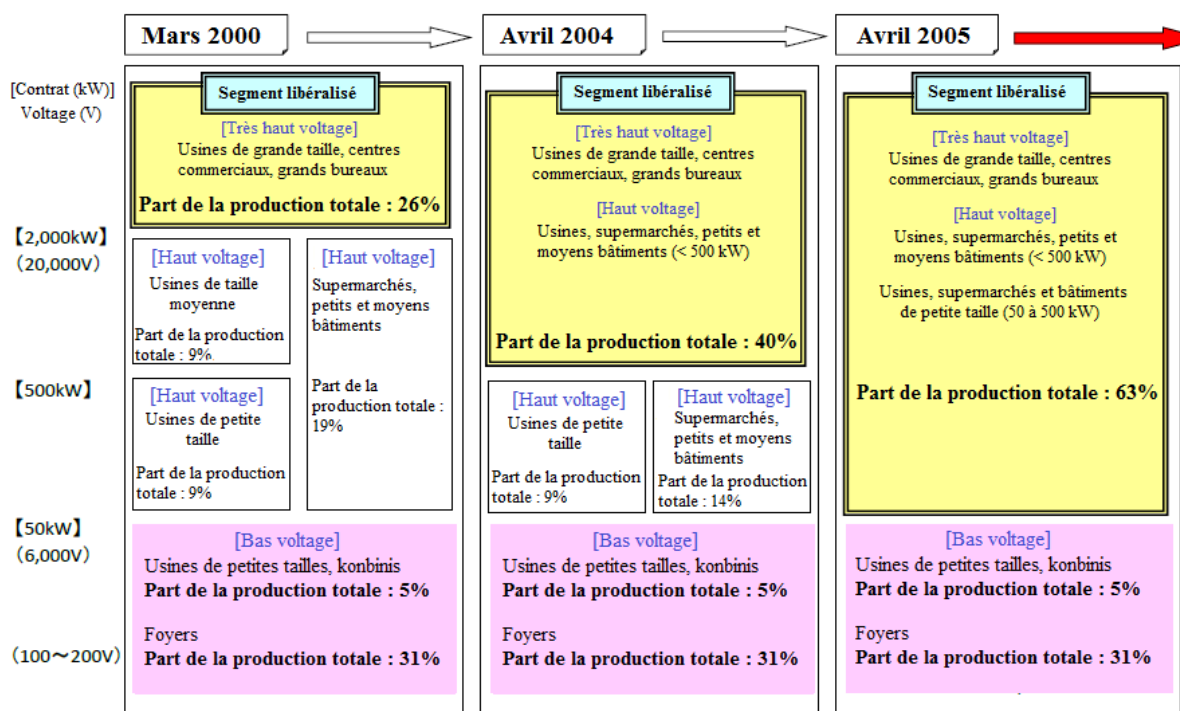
Mars 2000

Avril 2004

Avril 2005

[Contrat (kW)]
Voltage (V)

【2,000kW】
(20,000V)

【500kW】

【50kW】
(6,000V)

(100〜200V)

Segment libéralisé

[Très haut voltage]
Usines de grande taille, centres commerciaux, grands bureaux

Part de la production totale : 26%

[Haut voltage]
Usines de taille moyenne

Part de la production totale : 9%

[Haut voltage]
Supermarchés, petits et moyens bâtiments

Part de la production totale : 19%

[Haut voltage]
Usines de petite taille

Part de la production totale : 9%

[Bas voltage]
Usines de petites tailles, konbinis
Part de la production totale : 5%

Foyers
Part de la production totale : 31%

Segment libéralisé

[Très haut voltage]
Usines de grande taille, centres commerciaux, grands bureaux

[Haut voltage]
Usines, supermarchés, petits et moyens bâtiments (< 500 kW)

Part de la production totale : 40%

[Haut voltage]
Usines de petite taille

Part de la production totale : 9%

[Haut voltage]
Supermarchés, petits et moyens bâtiments

Part de la production totale : 14%

[Bas voltage]
Usines de petites tailles, konbinis
Part de la production totale : 5%

Foyers
Part de la production totale : 31%

Segment libéralisé

[Très haut voltage]
Usines de grande taille, centres commerciaux, grands bureaux

[Haut voltage]
Usines, supermarchés, petits et moyens bâtiments (< 500 kW)

Usines, supermarchés et bâtiments de petite taille (50 à 500 kW)

Part de la production totale : 63%

[Bas voltage]
Usines de petites tailles, konbinis
Part de la production totale : 5%

Foyers
Part de la production totale : 31%